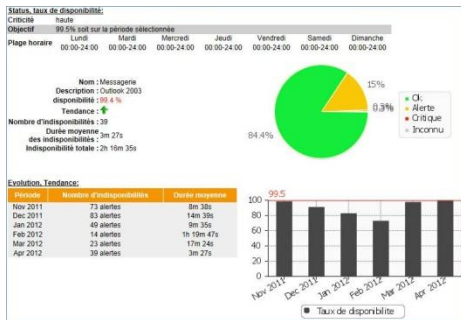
Status, taux de disponibilité:

Criticité haute

Objectif 99.5% soit sur la période sélectionnée

| Plage horaire | Lundi | Mardi | Mercredi | Jeudi | Vendredi | Samedi | Dimanche |
|---|---|---|---|---|---|---|---|
| | 00:00-24:00 | 00:00-24:00 | 00:00-24:00 | 00:00-24:00 | 00:00-24:00 | 00:00-24:00 | 00:00-24:00 |

Nom : Messagerie
Description : Outlook 2003
disponibilité : 99.4 %
Tendance :
Nombre d'indisponibilités : 39
Durée moyenne des indisponibilités : 3m 27s
Indisponibilité totale : 2h 18m 35s

15%
0.3%
0%
84.4%

Ok
Alerte
Critique
Inconnu

Evolution, Tendance:

| Période | Nombre d'indisponibilités | Durée moyenne |
|---|---|---|
| Nov 2011 | 73 alertes | 8m 38s |
| Dec 2011 | 83 alertes | 14m 39s |
| Jan 2012 | 49 alertes | 9m 35s |
| Feb 2012 | 14 alertes | 1h 19m 47s |
| Mar 2012 | 23 alertes | 17m 24s |
| Apr 2012 | 39 alertes | 3m 27s |

99.5
100
80
60
40
20
0
Nov 2011
Dec 2011
Jan 2012
Feb 2012
Mar 2012
Apr 2012

Taux de disponibilite